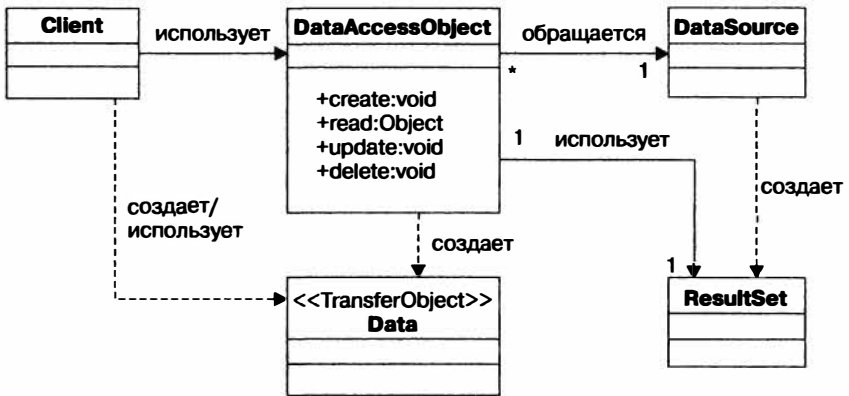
Client

использует

DataAccessObject

обращается

DataSource

*

1

+create:void
+read:Object
+update:void
+delete:void

1

использует

создает

создает/
использует

создает

1

<<TransferObject>>
Data

ResultSet